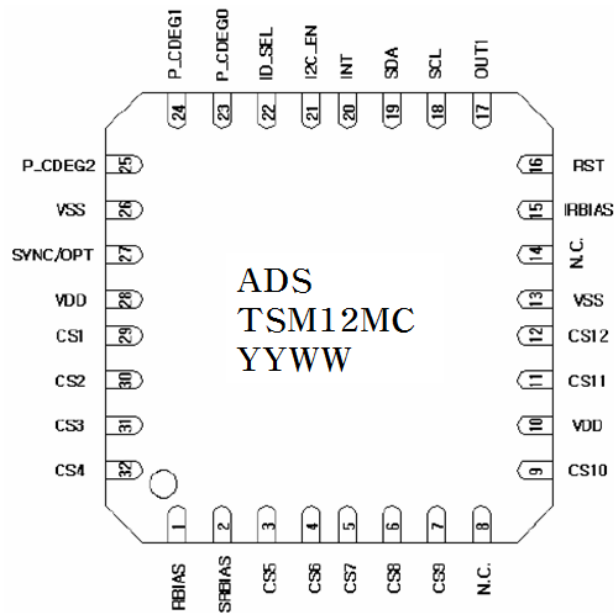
P_CDEG1
24
P_CDEG0
23
ID_SEL
22
I2C_EN
21
INT
20
SDA
19
SCL
18
OUT1
17

P_CDEG2
25
VSS
26
SYNC/OPT
27
VDD
28
CS1
29
CS2
30
CS3
31
CS4
32

ADS
TSM12MC
YYWW

16
RST
15
IRBIAS
14
N.C.
13
VSS
12
CS12
11
CS11
10
VDD
9
CS10

1
RBIAS
2
SRBIAS
3
CS5
4
CS6
5
CS7
6
CS8
7
CS9
8
N.C.